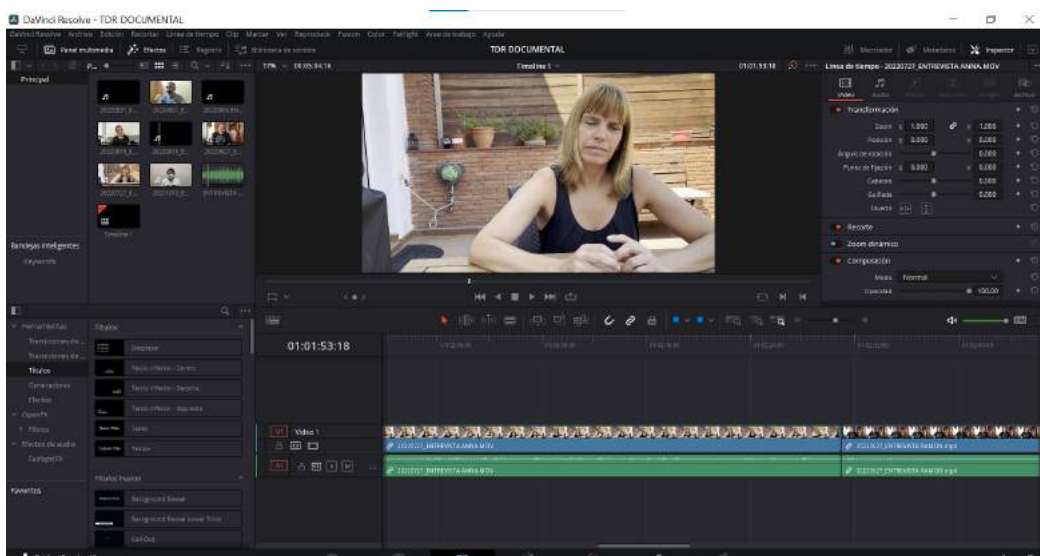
DaVinci Resolve - TDR DOCUMENTAL

DaVinci Resolve Archivo Edición Recortar Línea de tiempo Clip Marcar Ver Reproducir Fusion Color Fairlight Área de trabajo Ayuda

Panel multimedia Efectos Registro Biblioteca de sonidos TDR DOCUMENTAL Mezclador Metadatos Inspector

37% 00:05:54:16 Timeline 1 01:01:53:18 Línea de tiempo - 20220727_ENTREVISTA ANNA.MOV

Principal

Timeline 1

Bandejas inteligentes
Keywords

Vídeo Audio

Transformación
Zoom X 1.000 Y 1.000
Posición X 0.000 Y 0.000
Ángulo de rotación 0.000
Punto de fijación X 0.000 Y 0.000
Cabeceo 0.000
Guiñada 0.000
Invertir

Recorte
Zoom dinámico
Composición
Modo Normal
Opacidad 100.00

Herramientas Títulos
Transiciones de...
Transiciones de...
Títulos
Generadores
Efectos
OpenFX
Filtros
Efectos de audio
FairlightFX

Desplazar
Texto inferior - Centro
Texto inferior - Derecha
Texto inferior - Izquierda
Texto
Texto+

Títulos Fusion
Background Reveal
Background Reveal Lower Third
Call Out

Favoritos

01:01:53:18

V1 Vídeo 1
A1

20220727_ENTREVISTA ANNA.MOV
20220727_ENTREVISTA RAMON.mp4
20220727_ENTREVISTA ANNA.MOV
20220727_ENTREVISTA RAMON.mp4